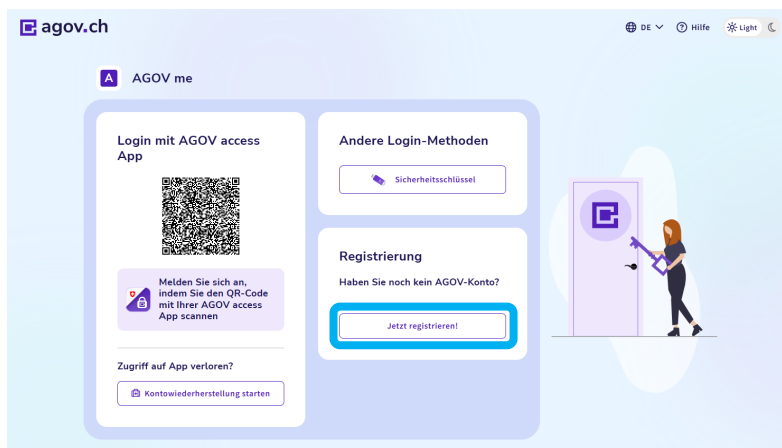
agov.ch

DE Hilfe Light

A AGOV me

Login mit AGOV access App

Melden Sie sich an, indem Sie den QR-Code mit Ihrer AGOV access App scannen

Zugriff auf App verloren?

Kontowiederherstellung starten

Andere Login-Methoden

Sicherheitsschlüssel

Registrierung

Haben Sie noch kein AGOV-Konto?

Jetzt registrieren!